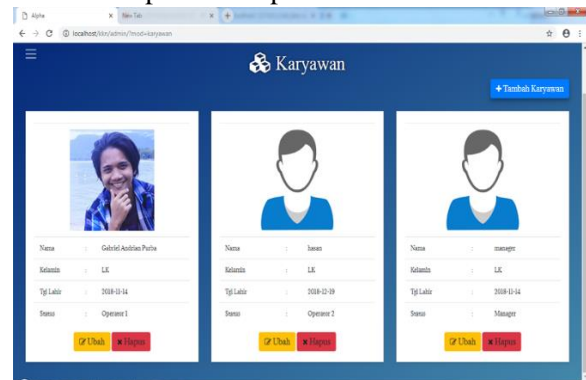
Alpha
New Tab
localhost/skn/admin/?mod=karyawan

Karyawan

+ Tambah Karyawan

| Nama | : | Gabriel Andrian Purba |
|---|---|---|
| Kelamin | : | LK |
| Tgl Lahir | : | 2018-11-14 |
| Status | : | Operator 1 |

Ubah Hapus

| Nama | : | hasan |
|---|---|---|
| Kelamin | : | LK |
| Tgl Lahir | : | 2018-12-19 |
| Status | : | Operator 2 |

Ubah Hapus

| Nama | : | manager |
|---|---|---|
| Kelamin | : | LK |
| Tgl Lahir | : | 2018-11-14 |
| Status | : | Manager |

Ubah Hapus